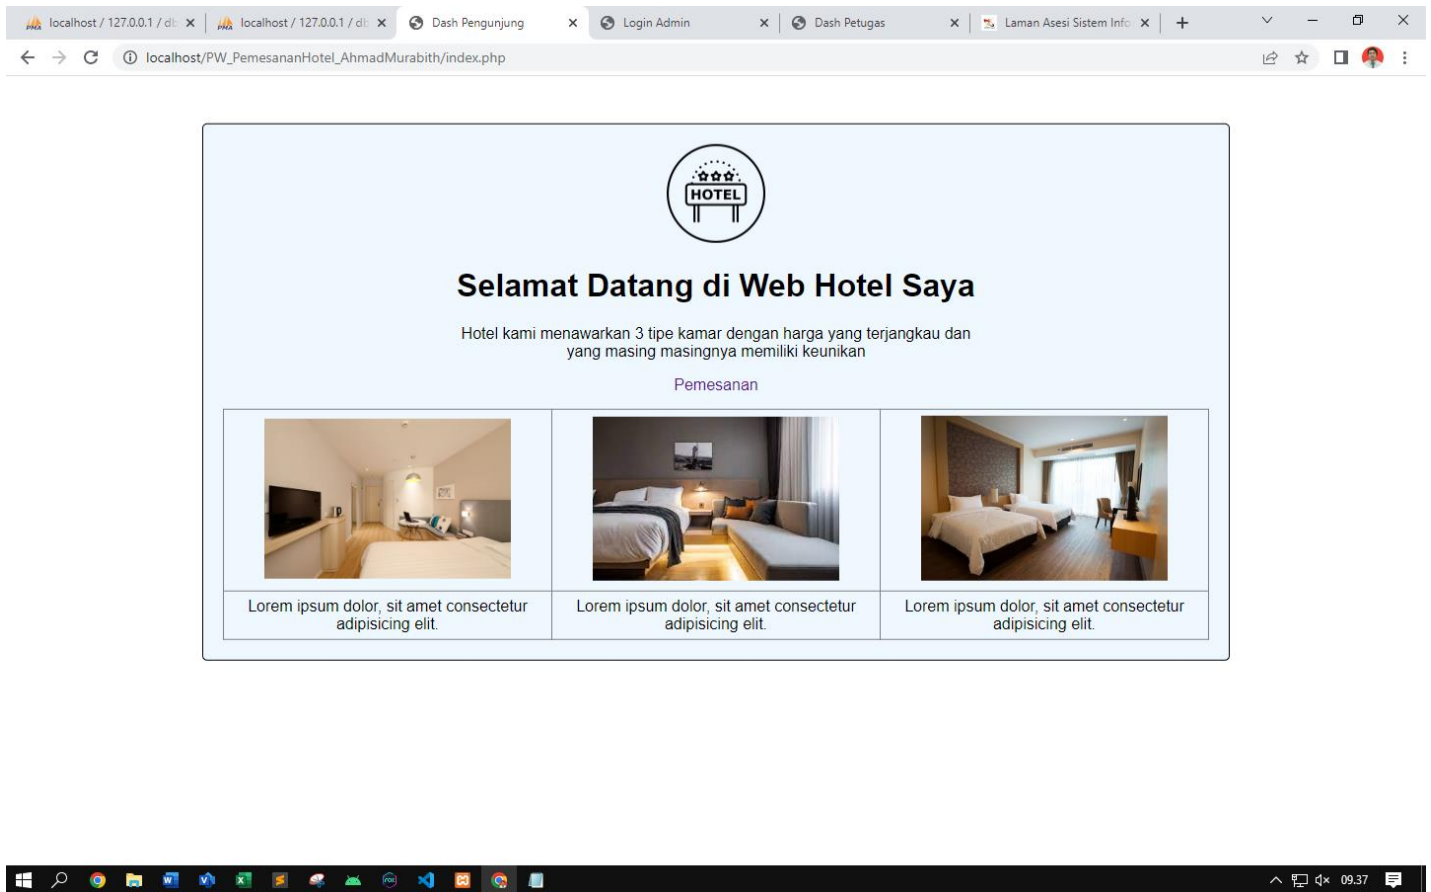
localhost / 127.0.0.1 / db ×
localhost / 127.0.0.1 / db ×
Dash Pengunjung ×
Login Admin ×
Dash Petugas ×
Laman Asesi Sistem Info ×
+

localhost/PW_PemesananHotel_AhmadMurabith/index.php

HOTEL

Selamat Datang di Web Hotel Saya

Hotel kami menawarkan 3 tipe kamar dengan harga yang terjangkau dan yang masing masingnya memiliki keunikan

Pemesanan

| Lorem ipsum dolor, sit amet consectetur adipisicing elit. | Lorem ipsum dolor, sit amet consectetur adipisicing elit. | Lorem ipsum dolor, sit amet consectetur adipisicing elit. |
|---|---|---|

09.37